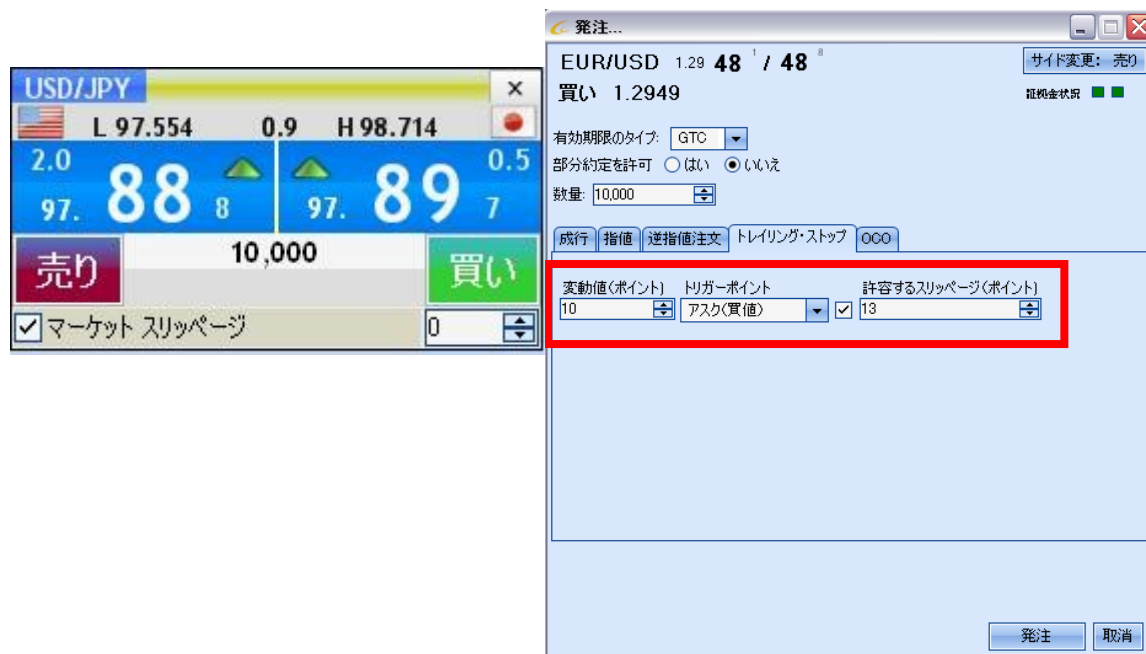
USD/JPY
×
L 97.554 0.9 H 98.714
2.0
97. 88 8
97. 89 7
0.5
10,000
売り
買い
☑ マーケット スリッページ
0

発注...
EUR/USD 1.29 48 1 / 48 8
サイド変更: 売り
買い 1.2949
証拠金状況
有効期限のタイプ: GTC
部分約定を許可 ○はい ◉いいえ
数量: 10,000
成行 | 指値 | 逆指値注文 | トレイリング・ストップ | OCO
変動値(ポイント) 10
トリガーポイント アスク(買値)
☑
許容するスリッページ(ポイント) 13
発注
取消